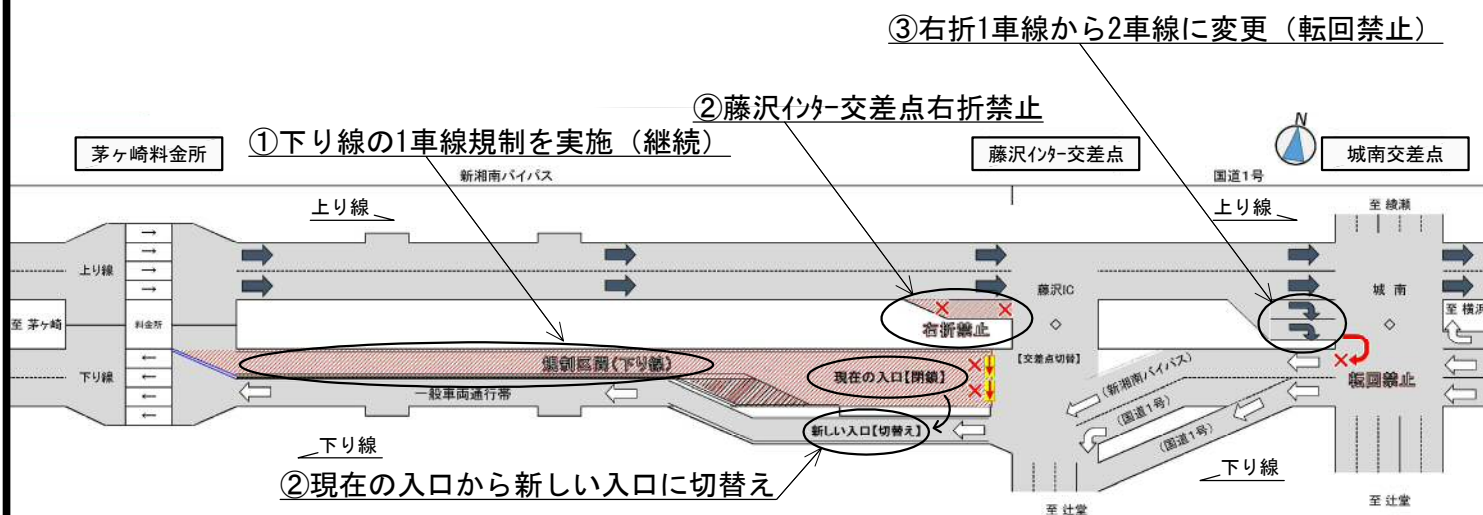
③右折1車線から2車線に変更（転回禁止）

②藤沢ｲﾝﾀｰ交差点右折禁止

①下り線の1車線規制を実施（継続）

N

茅ヶ崎料金所

藤沢ｲﾝﾀｰ交差点

城南交差点

新湘南バイパス

国道1号

上り線

上り線

至 綾瀬

上り線

藤沢IC

城南

至 茅ヶ崎

料金所

右折禁止

至 横浜

下り線

規制区間（下り線）

現在の入口【閉鎖】

【交差点切替】

（新湘南バイパス）

転回禁止

一般車両通行帯

（国道1号）

（国道1号）

新しい入口【切替え】

下り線

下り線

②現在の入口から新しい入口に切替え

至 辻堂

至 辻堂